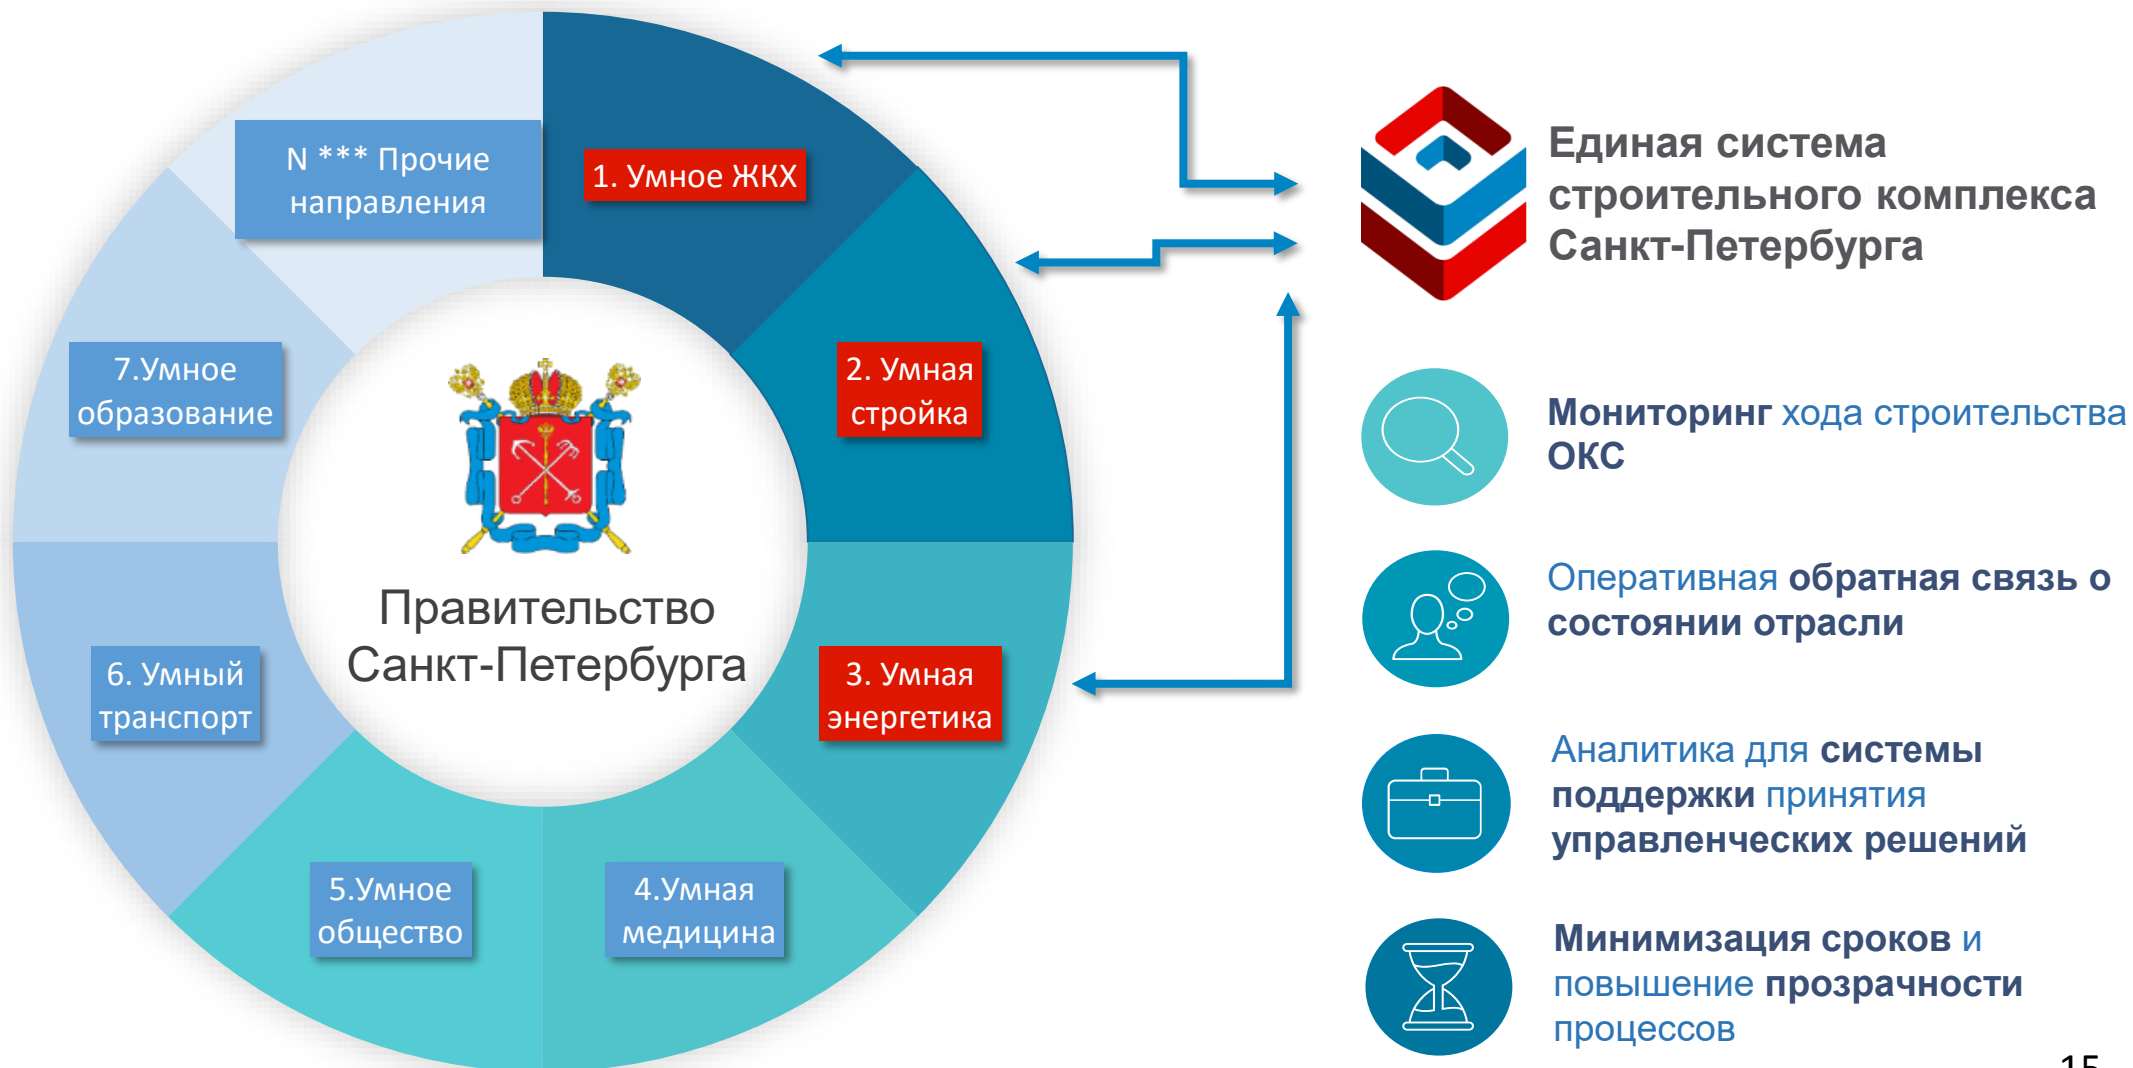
N *** Прочие направления

1. Умное ЖКХ

2. Умная стройка

3. Умная энергетика

4.Умная медицина

5.Умное общество

6. Умный транспорт

7.Умное образование

Правительство Санкт-Петербурга

Единая система строительного комплекса Санкт-Петербурга

Мониторинг хода строительства ОКС

Оперативная обратная связь о состоянии отрасли

Аналитика для системы поддержки принятия управленческих решений

Минимизация сроков и повышение прозрачности процессов

15